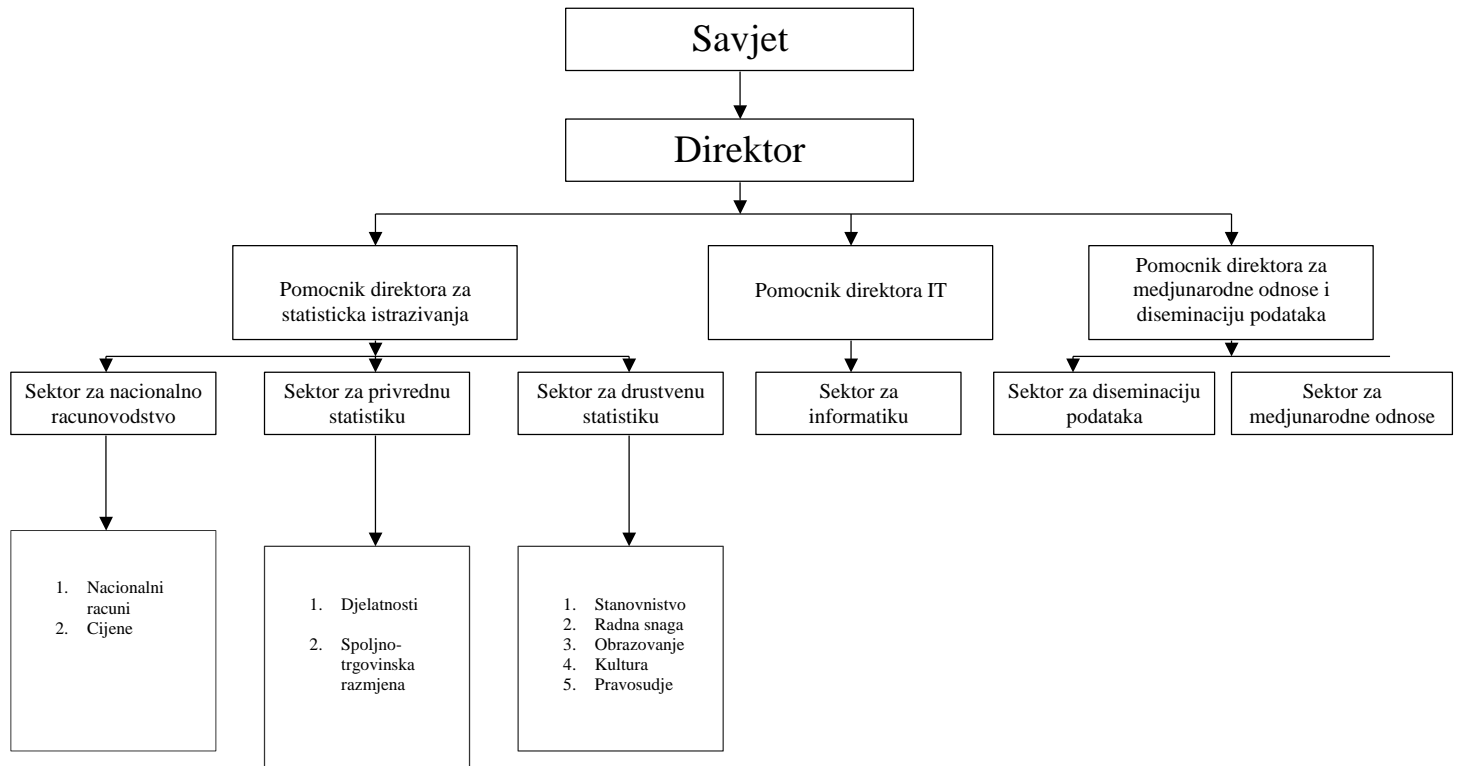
Savjet

Direktor

Pomocnik direktora za statisticka istrazivanja

Pomocnik direktora IT

Pomocnik direktora za medjunarodne odnose i diseminaciju podataka

Sektor za nacionalno racunovodstvo

Sektor za privrednu statistiku

Sektor za drustvenu statistiku

Sektor za informatiku

Sektor za diseminaciju podataka

Sektor za medjunarodne odnose

1. Nacionalni racuni
2. Cijene

1. Djelatnosti
2. Spoljno-trgovinska razmjena

1. Stanovnistvo
2. Radna snaga
3. Obrazovanje
4. Kultura
5. Pravosudje